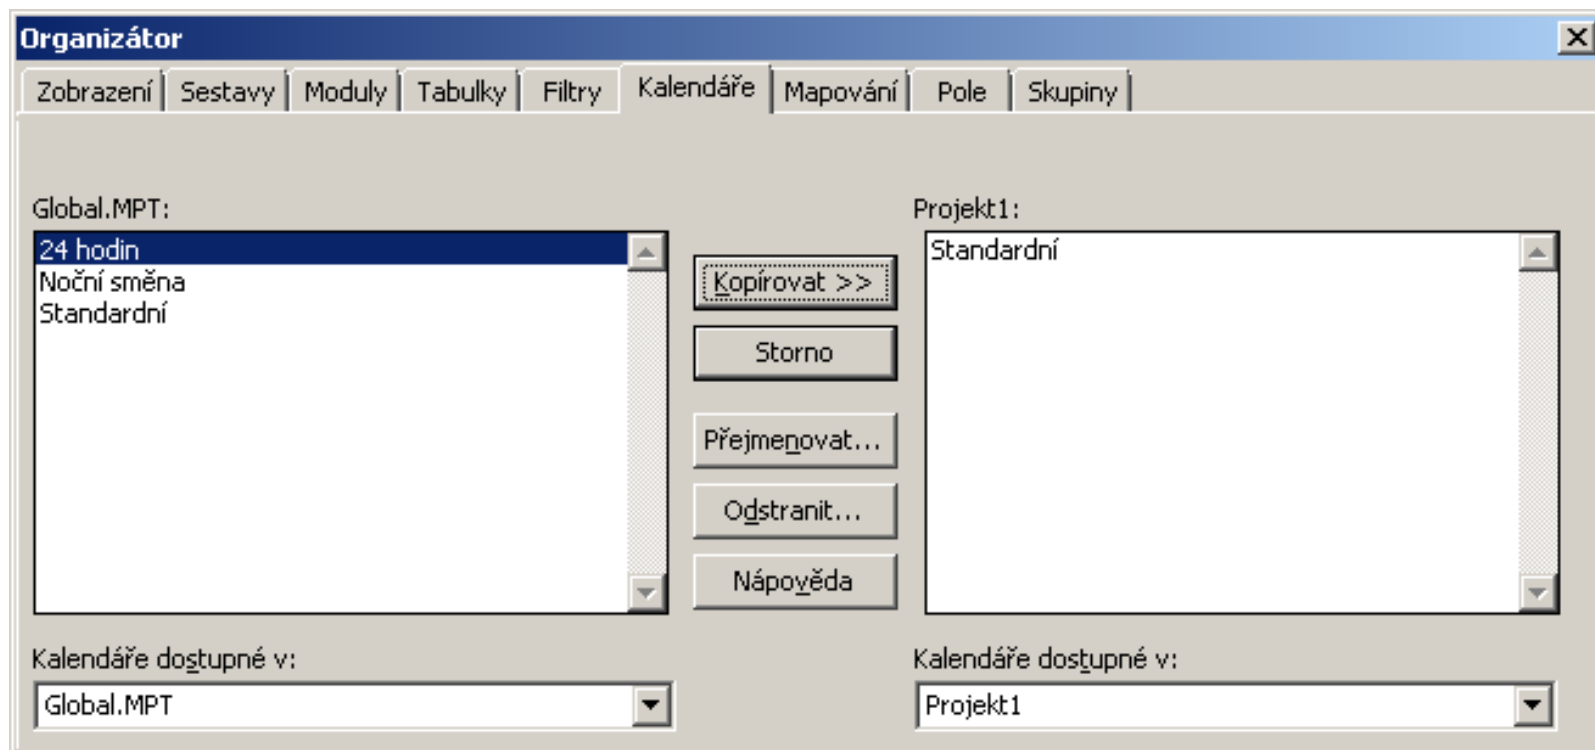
Organizátor

Zobrazení | Sestavy | Moduly | Tabulky | Filtry | Kalendáře | Mapování | Pole | Skupiny

Global.MPT:

24 hodin
Noční směna
Standardní

Kopírovat >>

Storno

Přejmenovat...

Odstranit...

Nápověda

Projekt1:

Standardní

Kalendáře dostupné v:

Global.MPT

Kalendáře dostupné v:

Projekt1